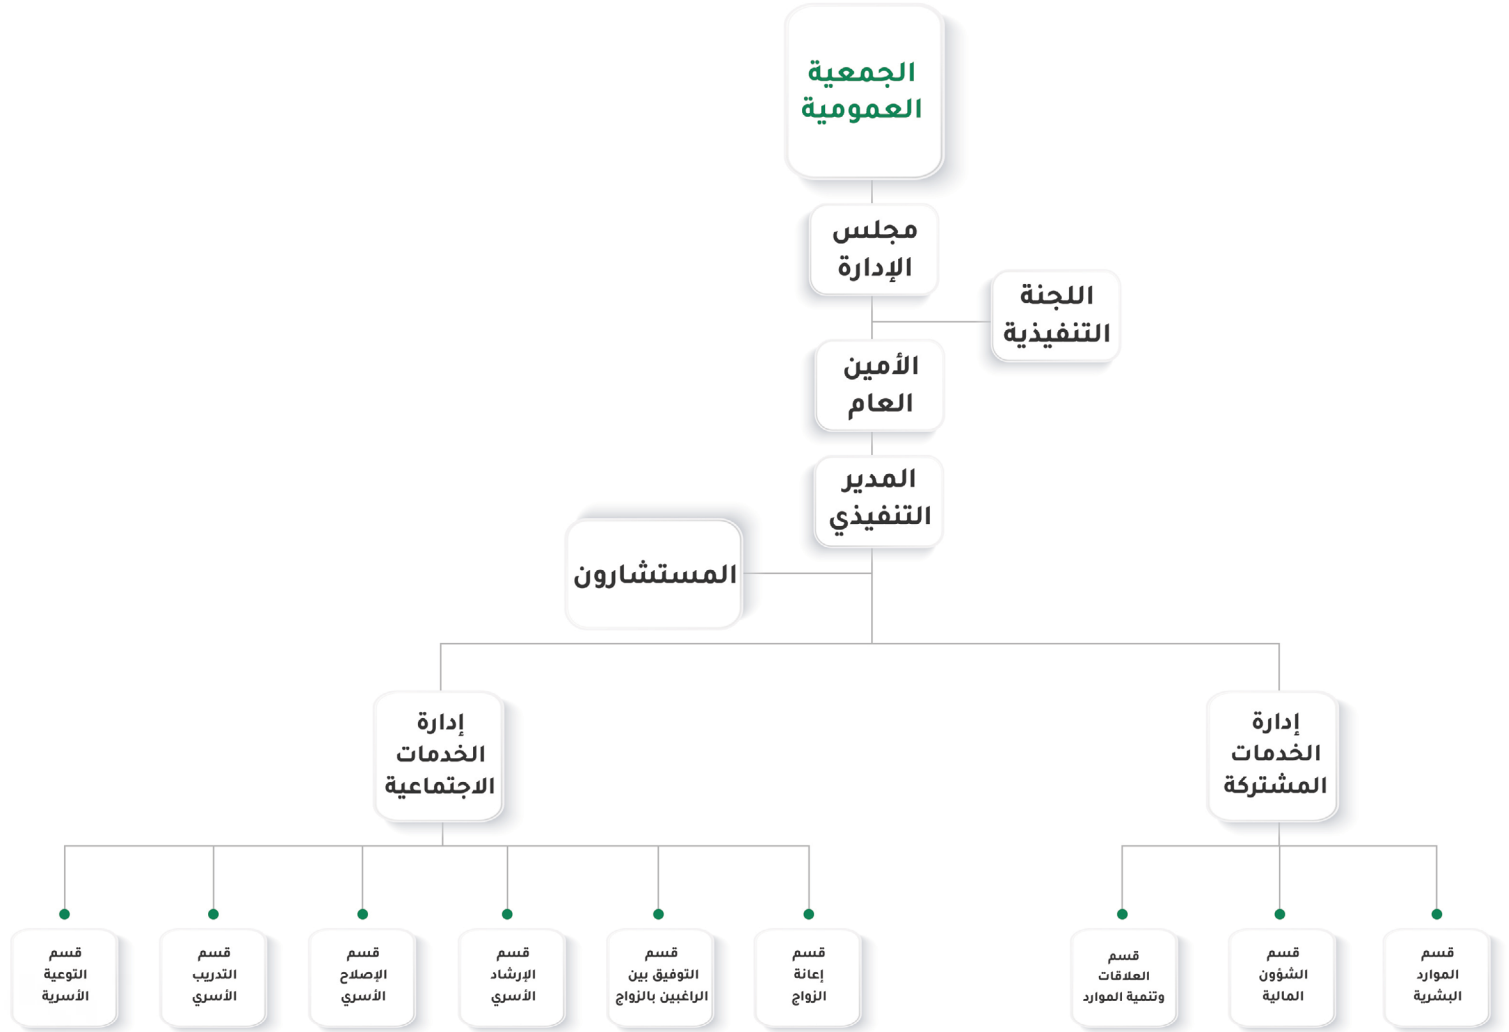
الجمعية العمومية

مجلس الإدارة

اللجنة التنفيذية

الأمين العام

المدير التنفيذي

المستشارون

إدارة الخدمات المشتركة

إدارة الخدمات الاجتماعية

قسم الموارد البشرية

قسم الشؤون المالية

قسم العلاقات وتنمية الموارد

قسم إعانة الزواج

قسم التوفيق بين الراغبين بالزواج

قسم الإرشاد الأسري

قسم الإصلاح الأسري

قسم التدريب الأسري

قسم التوعية الأسرية